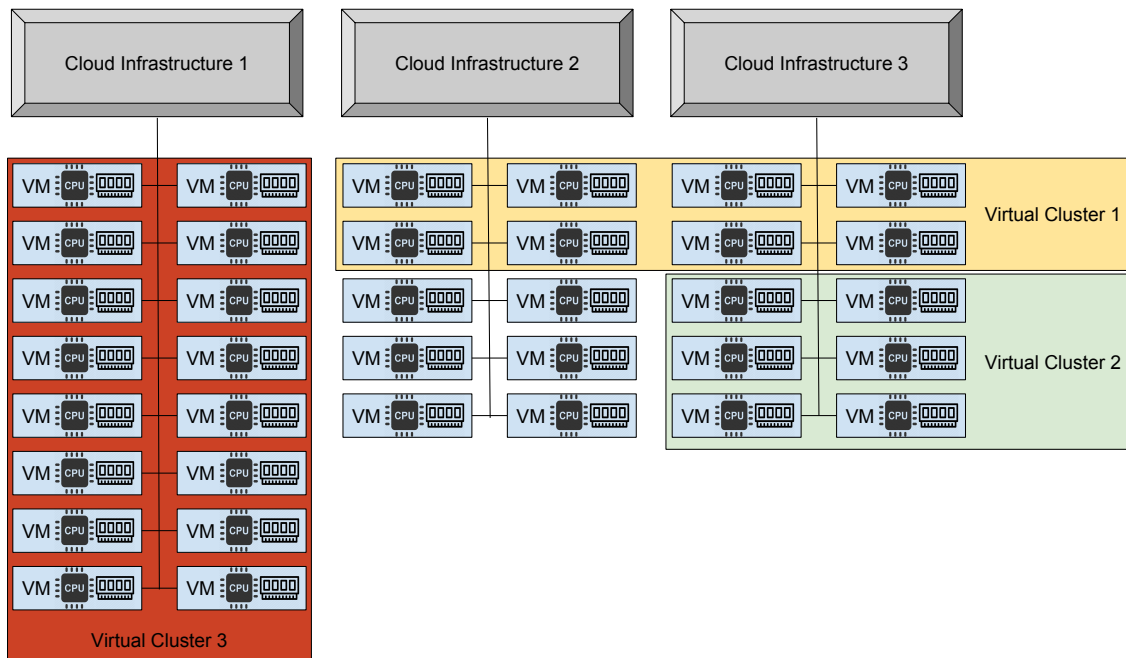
Cloud Infrastructure 1

Cloud Infrastructure 2

Cloud Infrastructure 3

VM CPU VM CPU
VM CPU VM CPU
VM CPU VM CPU
VM CPU VM CPU
VM CPU VM CPU
VM CPU VM CPU
VM CPU VM CPU
VM CPU VM CPU

Virtual Cluster 3

VM CPU VM CPU VM CPU VM CPU
VM CPU VM CPU VM CPU VM CPU

Virtual Cluster 1

VM CPU VM CPU VM CPU VM CPU
VM CPU VM CPU VM CPU VM CPU
VM CPU VM CPU VM CPU VM CPU

Virtual Cluster 2